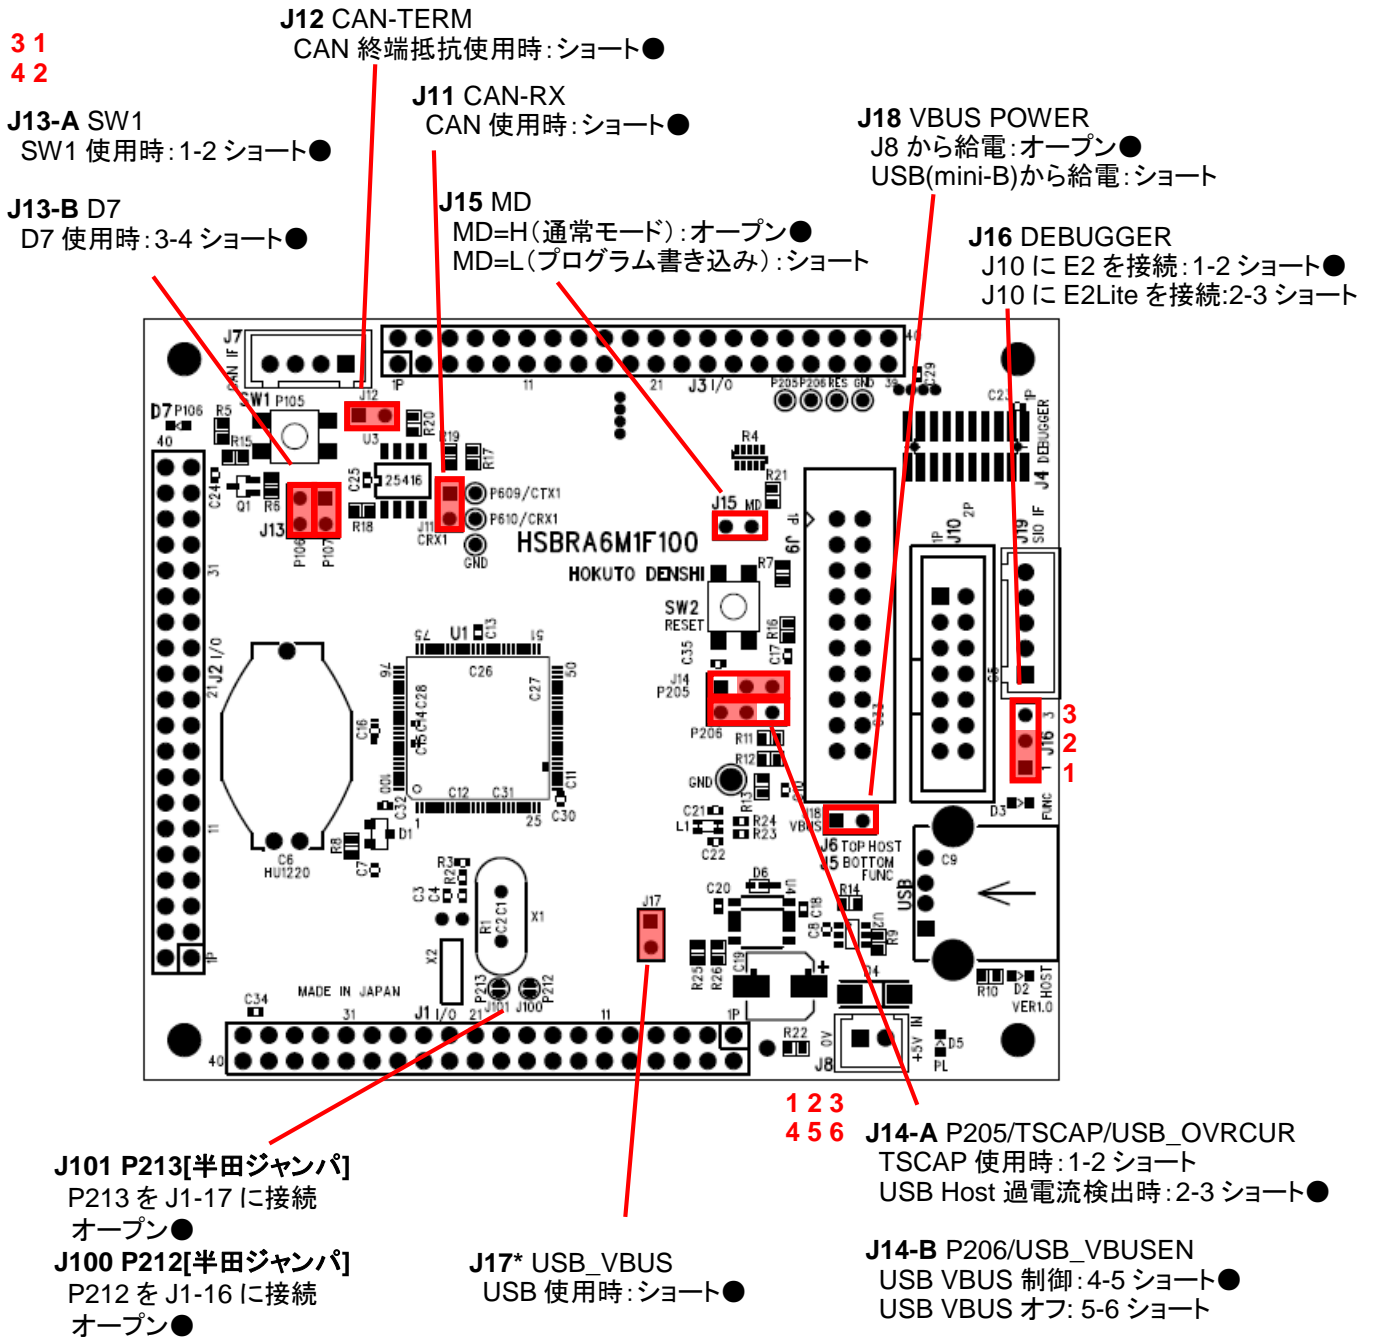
3 1
4 2

J13-A SW1
SW1 使用時：1-2 ショート●

J13-B D7
D7 使用時：3-4 ショート●

J12 CAN-TERM
CAN 終端抵抗使用時：ショート●

J11 CAN-RX
CAN 使用時：ショート●

J15 MD
MD=H（通常モード）：オープン●
MD=L（プログラム書き込み）：ショート

J18 VBUS POWER
J8 から給電：オープン●
USB(mini-B)から給電：ショート

J16 DEBUGGER
J10 に E2 を接続：1-2 ショート●
J10 に E2Lite を接続:2-3 ショート

J7 CAN IF
J12
U3
R20
1P
11
21
J3 I/O
39
40
P205 P206 RES GND
C29
C23
1P
J4 DEBUGGER
D7 P106
R5
SW1 P105
40
R15
C24
Q1
R6
J13
P106
P107
C25
25416
R18
R19
R17
J11
CRX1
P609/CTX1
P610/CRX1
GND
HSBRA6M1F100
HOKUTO DENSHI
R4
R21
J15 MD
1P
J9
R7
J10 2P
1P
J19 SIO IF
31
J2 I/O
21
11
1P
75
U1
C13
51
76
C26
C27
50
C14 C28
C15
C16
100
C32
C12
C31
C11
1
25
C30
C6
HU1220
R8
C7
D1
SW2 RESET
R16
C35
C17
J14 P205
P206
R11
R12
GND
R13
C21
L1
R24
R23
C22
C33
J18 VBUS
C5
J16
3
2
1
D3
FUNC
3
2
1
J6 TOP HOST
J5 BOTTOM FUNC
C9
USB
R3
R2
C3
C4
C1
C2
R1
X1
X2
P213
J101
J100
P212
J17
C20
D6
U4
C8
C18
R14
U2
R9
R25
R26
C19
R10
D2
HOST
VER1.0
C34
MADE IN JAPAN
31
J1 I/O
21
11
1P
40
R22
0V
J8
+5V IN
D5
PL

1 2 3
4 5 6

J101 P213[半田ジャンパ]
P213 を J1-17 に接続
オープン●

J100 P212[半田ジャンパ]
P212 を J1-16 に接続
オープン●

J17* USB_VBUS
USB 使用時：ショート●

J14-A P205/TSCAP/USB_OVRCUR
TSCAP 使用時：1-2 ショート
USB Host 過電流検出時：2-3 ショート●

J14-B P206/USB_VBUSEN
USB VBUS 制御：4-5 ショート●
USB VBUS オフ: 5-6 ショート